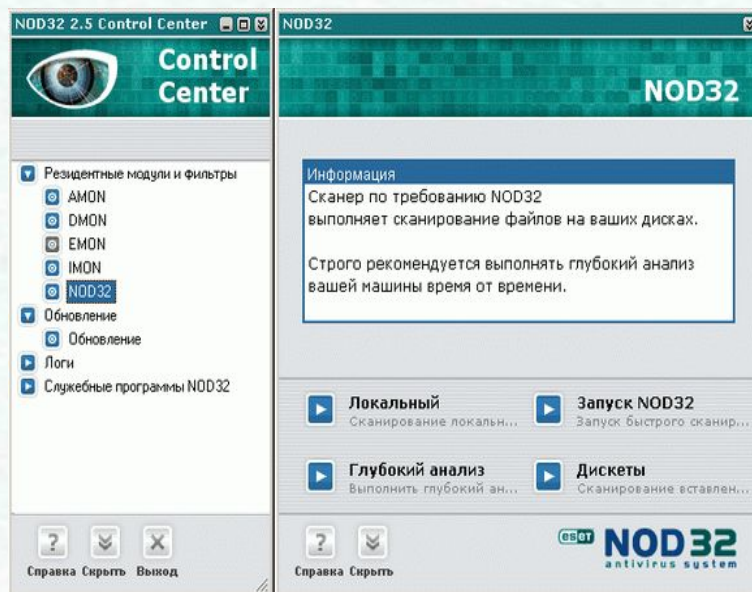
NOD32 2.5 Control Center

Control Center

Резидентные модули и фильтры
AMON
DMON
EMON
IMON
NOD32
Обновление
Обновление
Логи
Служебные программы NOD32

? Справка
Скрыть
Выход

NOD32

NOD32

Информация
Сканер по требованию NOD32 выполняет сканирование файлов на ваших дисках.

Строго рекомендуется выполнять глубокий анализ вашей машины время от времени.

Локальный
Сканирование локальн...

Запуск NOD32
Запуск быстрого сканир...

Глубокий анализ
Выполнить глубокий ан...

Дискеты
Сканирование вставлен...

Справка
Скрыть

eset NOD32 antivirus system